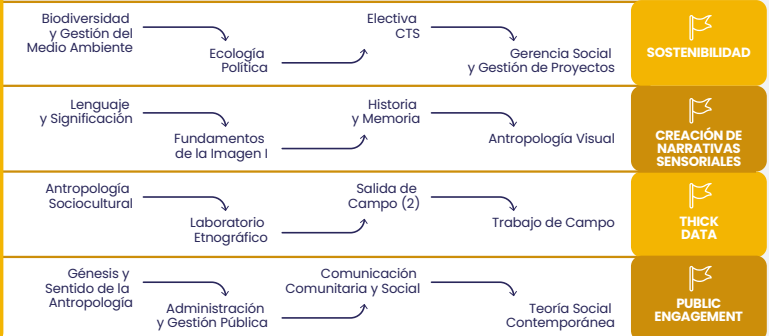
Biodiversidad y Gestión del Medio Ambiente

Ecología Política

Electiva CTS

Gerencia Social y Gestión de Proyectos

SOSTENIBILIDAD

Lenguaje y Significación

Fundamentos de la Imagen I

Historia y Memoria

Antropología Visual

CREACIÓN DE NARRATIVAS SENSORIALES

Antropología Sociocultural

Laboratorio Etnográfico

Salida de Campo (2)

Trabajo de Campo

THICK DATA

Génesis y Sentido de la Antropología

Administración y Gestión Pública

Comunicación Comunitaria y Social

Teoría Social Contemporánea

PUBLIC ENGAGEMENT